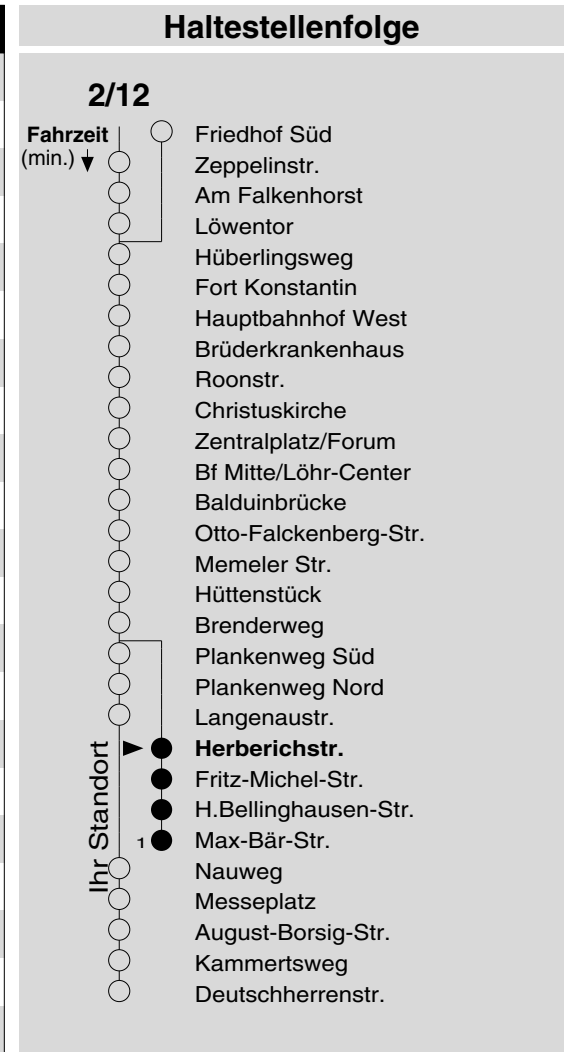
Haltestellenfolge

2/12

Fahrzeit (min.)

Friedhof Süd
Zeppelinstr.
Am Falkenhorst
Löwentor
Hüberlingsweg
Fort Konstantin
Hauptbahnhof West
Brüderkrankenhaus
Roonstr.
Christuskirche
Zentralplatz/Forum
Bf Mitte/Löhr-Center
Balduinbrücke
Otto-Falckenberg-Str.
Memeler Str.
Hüttenstück
Brenderweg
Plankenweg Süd
Plankenweg Nord
Langenaustr.
**Herberichstr.**
Fritz-Michel-Str.
H.Bellinghausen-Str.
1 Max-Bär-Str.
Nauweg
Messeplatz
August-Borsig-Str.
Kammertsweg
Deutschherrenstr.

Ihr Standort